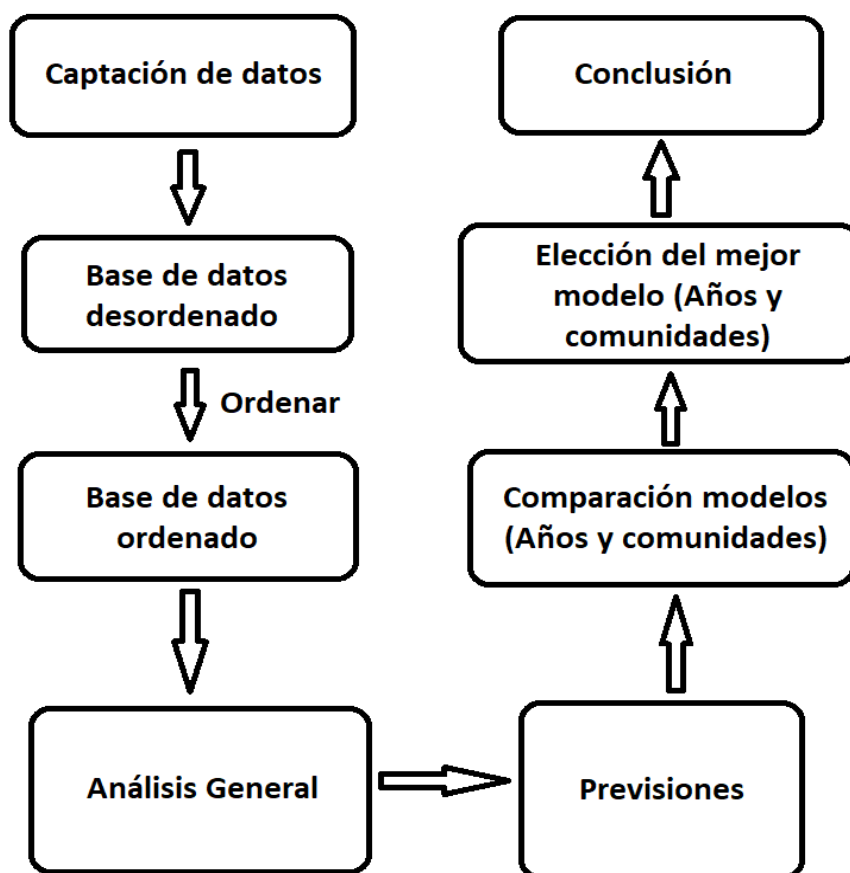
Captación de datos

Base de datos desordenado

Ordenar

Base de datos ordenado

Análisis General

Previsiones

Comparación modelos (Años y comunidades)

Elección del mejor modelo (Años y comunidades)

Conclusión